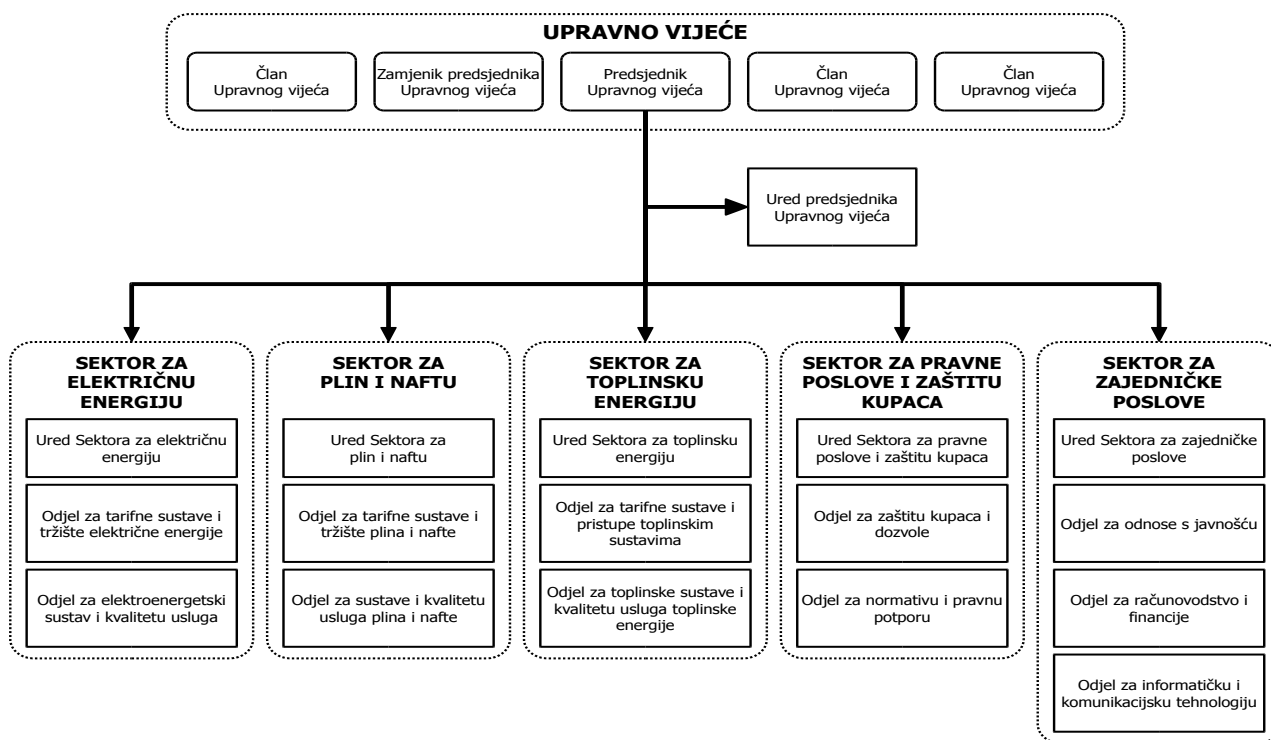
UPRAVNO VIJEĆE

Član Upravnog vijeća

Zamjenik predsjednika Upravnog vijeća

Predsjednik Upravnog vijeća

Član Upravnog vijeća

Član Upravnog vijeća

Ured predsjednika Upravnog vijeća

SEKTOR ZA ELEKTRIČNU ENERGIJU

Ured Sektora za električnu energiju

Odjel za tarifne sustave i tržište električne energije

Odjel za elektroenergetski sustav i kvalitetu usluga

SEKTOR ZA PLIN I NAFTU

Ured Sektora za plin i naftu

Odjel za tarifne sustave i tržište plina i nafte

Odjel za sustave i kvalitetu usluga plina i nafte

SEKTOR ZA TOPLINSKU ENERGIJU

Ured Sektora za toplinsku energiju

Odjel za tarifne sustave i pristupe toplinskim sustavima

Odjel za toplinske sustave i kvalitetu usluga toplinske energije

SEKTOR ZA PRAVNE POSLOVE I ZAŠTITU KUPACA

Ured Sektora za pravne poslove i zaštitu kupaca

Odjel za zaštitu kupaca i dozvole

Odjel za normativu i pravnu potporu

SEKTOR ZA ZAJEDNIČKE POSLOVE

Ured Sektora za zajedničke poslove

Odjel za odnose s javnošću

Odjel za računovodstvo i financije

Odjel za informatičku i komunikacijsku tehnologiju